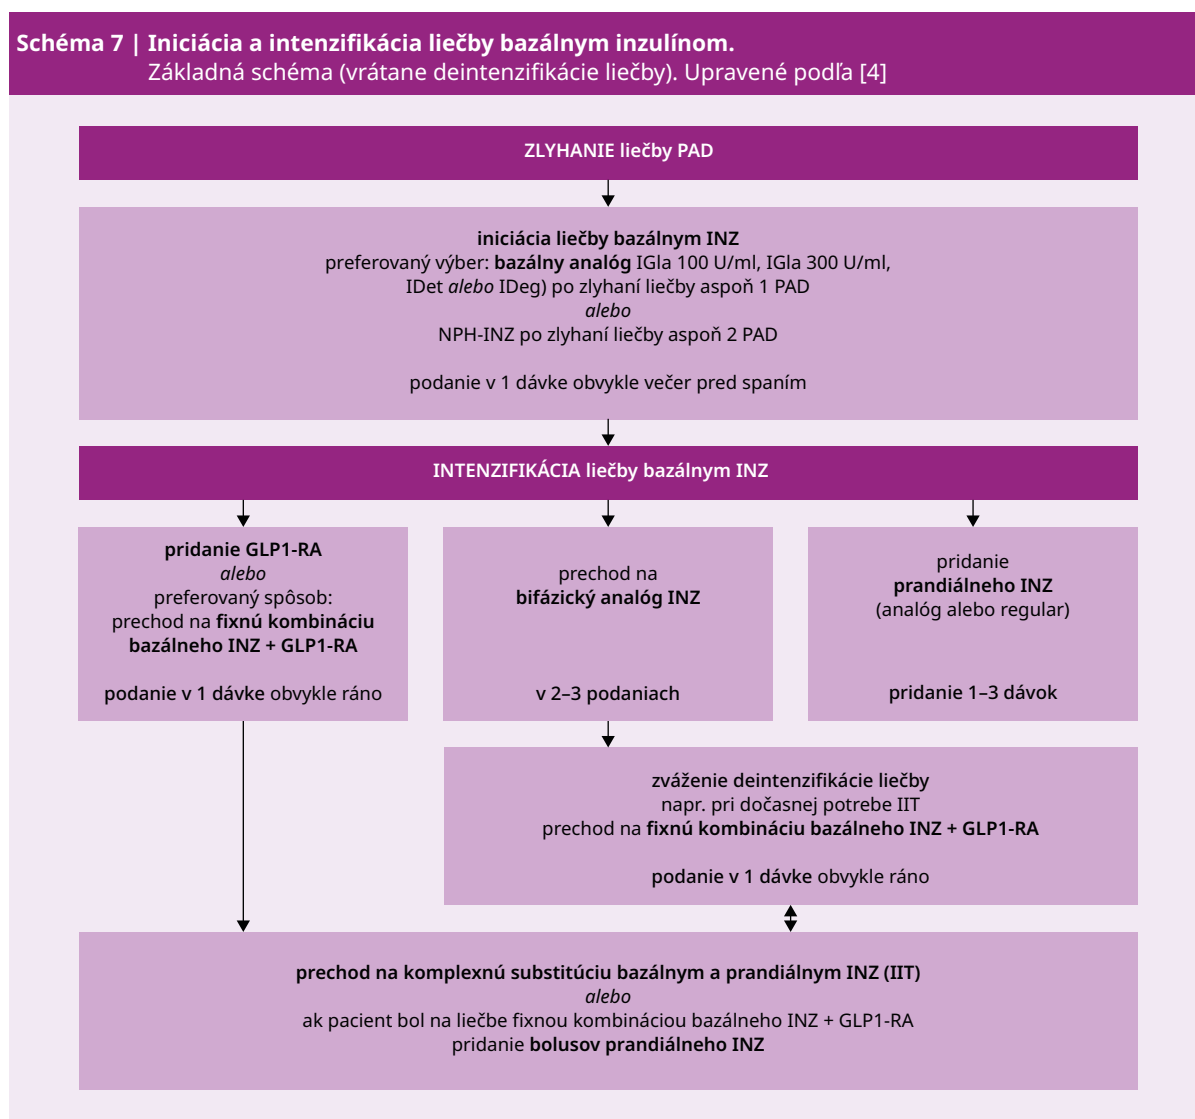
Schéma 7 | Iniciácia a intenzifikácia liečby bazálnym inzulínom.
Základná schéma (vrátane deintenzifikácie liečby). Upravené podľa [4]

ZLYHANIE liečby PAD

iniciácia liečby bazálnym INZ
preferovaný výber: bazálny analóg IGla 100 U/ml, IGla 300 U/ml, IDet alebo IDeg) po zlyhaní liečby aspoň 1 PAD
alebo
NPH-INZ po zlyhaní liečby aspoň 2 PAD

podanie v 1 dávke obvykle večer pred spaním

INTENZIFIKÁCIA liečby bazálnym INZ

pridanie GLP1-RA
alebo
preferovaný spôsob:
prechod na fixnú kombináciu bazálneho INZ + GLP1-RA

podanie v 1 dávke obvykle ráno

prechod na
bifázický analóg INZ

v 2–3 podaniach

pridanie
prandiálneho INZ
(analóg alebo regular)

pridanie 1–3 dávok

zváženie deintenzifikácie liečby
napr. pri dočasnej potrebe IIT
prechod na fixnú kombináciu bazálneho INZ + GLP1-RA

podanie v 1 dávke obvykle ráno

prechod na komplexnú substitúciu bazálnym a prandiálnym INZ (IIT)
alebo
ak pacient bol na liečbe fixnou kombináciou bazálneho INZ + GLP1-RA
pridanie bolusov prandiálneho INZ